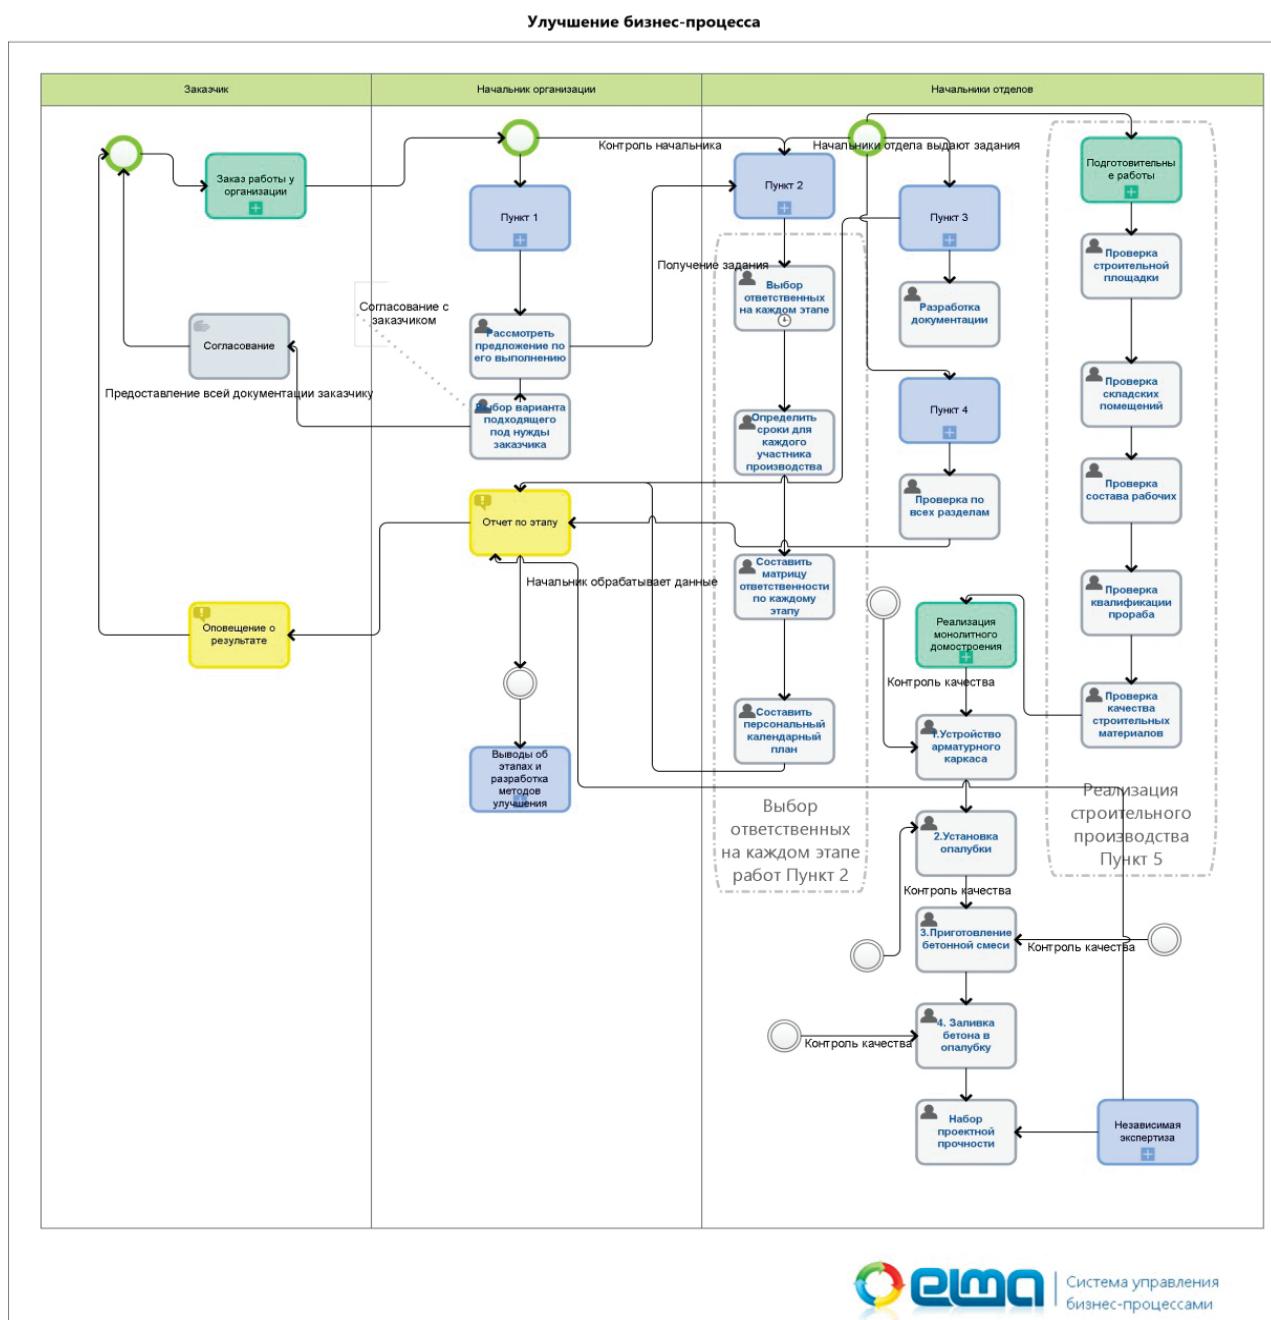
Улучшение бизнес-процесса

Заказчик

Начальник организации

Начальники отделов

Заказ работы у организации

Согласование

Предоставление всей документации заказчику

Оповещение о результате

Контроль начальника

Пункт 1

Согласование с заказчиком

Рассмотреть предложение по его выполнению

Выбор варианта подходящего под нужды заказчика

Отчет по этапу

Начальник обрабатывает данные

Выводы об этапах и разработка методов улучшения

Начальники отдела выдают задания

Пункт 2

Получение задания

Выбор ответственных на каждом этапе

Определить сроки для каждого участника производства

Составить матрицу ответственности по каждому этапу

Составить персональный календарный план

Выбор ответственных на каждом этапе работ Пункт 2

Пункт 3

Разработка документации

Пункт 4

Проверка по всех разделам

Реализация монолитного домостроения

Контроль качества

1.Устройство арматурного каркаса

2.Установка опалубки

Контроль качества

3.Приготовление бетонной смеси

Контроль качества

4. Заливка бетона в опалубку

Контроль качества

Набор проектной прочности

Независимая экспертиза

Подготовительные работы

Проверка строительной площадки

Проверка складских помещений

Проверка состава рабочих

Проверка квалификации прораба

Проверка качества строительных материалов

Реализация строительного производства Пункт 5

elma Система управления бизнес-процессами